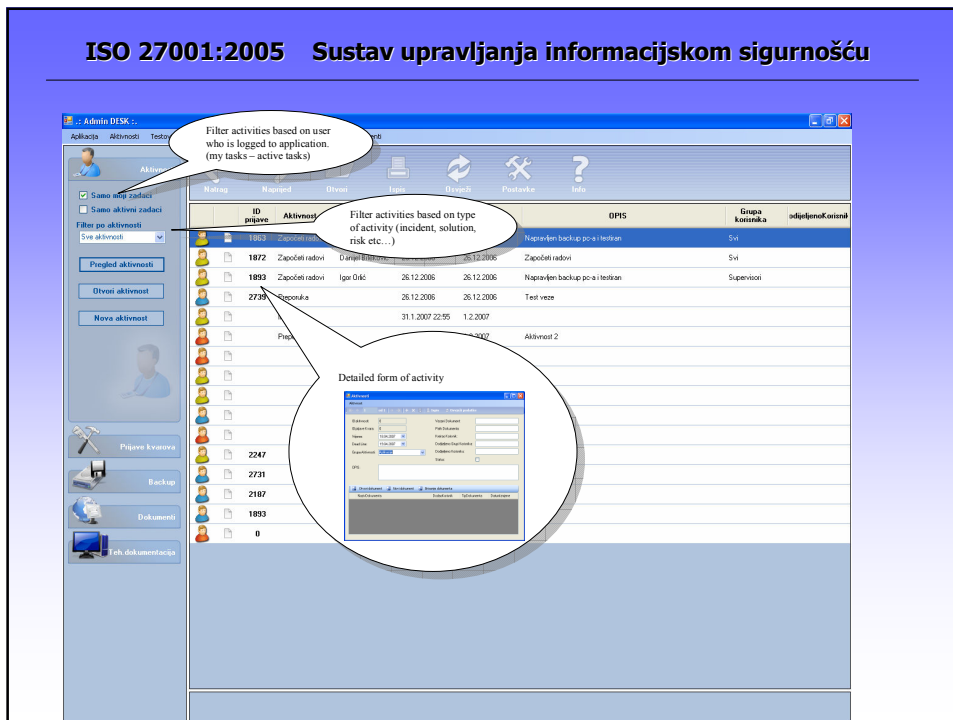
ISO 27001:2005 Sustav upravljanja informacijskom sigurnošću

.: Admin DESK :.

Aplikacija Aktivnosti Testov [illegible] nti

Filter activities based on user who is logged to application. (my tasks – active tasks)

Aktivn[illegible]

Samo moji zadaci

Samo aktivni zadaci

Filter po aktivnosti

Sve aktivnosti

Pregled aktivnosti

Otvori aktivnost

Nova aktivnost

Prijava kvarova

Backup

Dokumenti

Teh.dokumentacija

Natrag Naprijed Otvori Ispis Osvježi Postavke Info

Filter activities based on type of activity (incident, solution, risk etc…)

| | | ID prijave | Aktivnost | | | | OPIS | Grupa korisnika | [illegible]odijeljenoKorisnik |
|---|---|---|---|---|---|---|---|---|---|
| | | 1863 | Započeti radovi | | | | Napravljen backup pc-a i testiran | Svi | |
| | | 1872 | Započeti radovi | Danijel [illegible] | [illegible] | 26.12.2006 | Započeti radovi | Svi | |
| | | 1893 | Započeti radovi | Igor Orlić | 26.12.2006 | 26.12.2006 | Napravljen backup pc-a i testiran | Supervisori | |
| | | 2739 | Preporuka | | 26.12.2006 | 26.12.2006 | Test veze | | |
| | | | | | 31.1.2007 22:55 | 1.2.2007 | | | |
| | | | Prep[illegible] | | | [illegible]2007 | Aktivnost 2 | | |
| | | 2247 | | | | | | | |
| | | 2731 | | | | | | | |
| | | 2187 | | | | | | | |
| | | 1893 | | | | | | | |
| | | 0 | | | | | | | |

Detailed form of activity

Aktivnosti

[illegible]